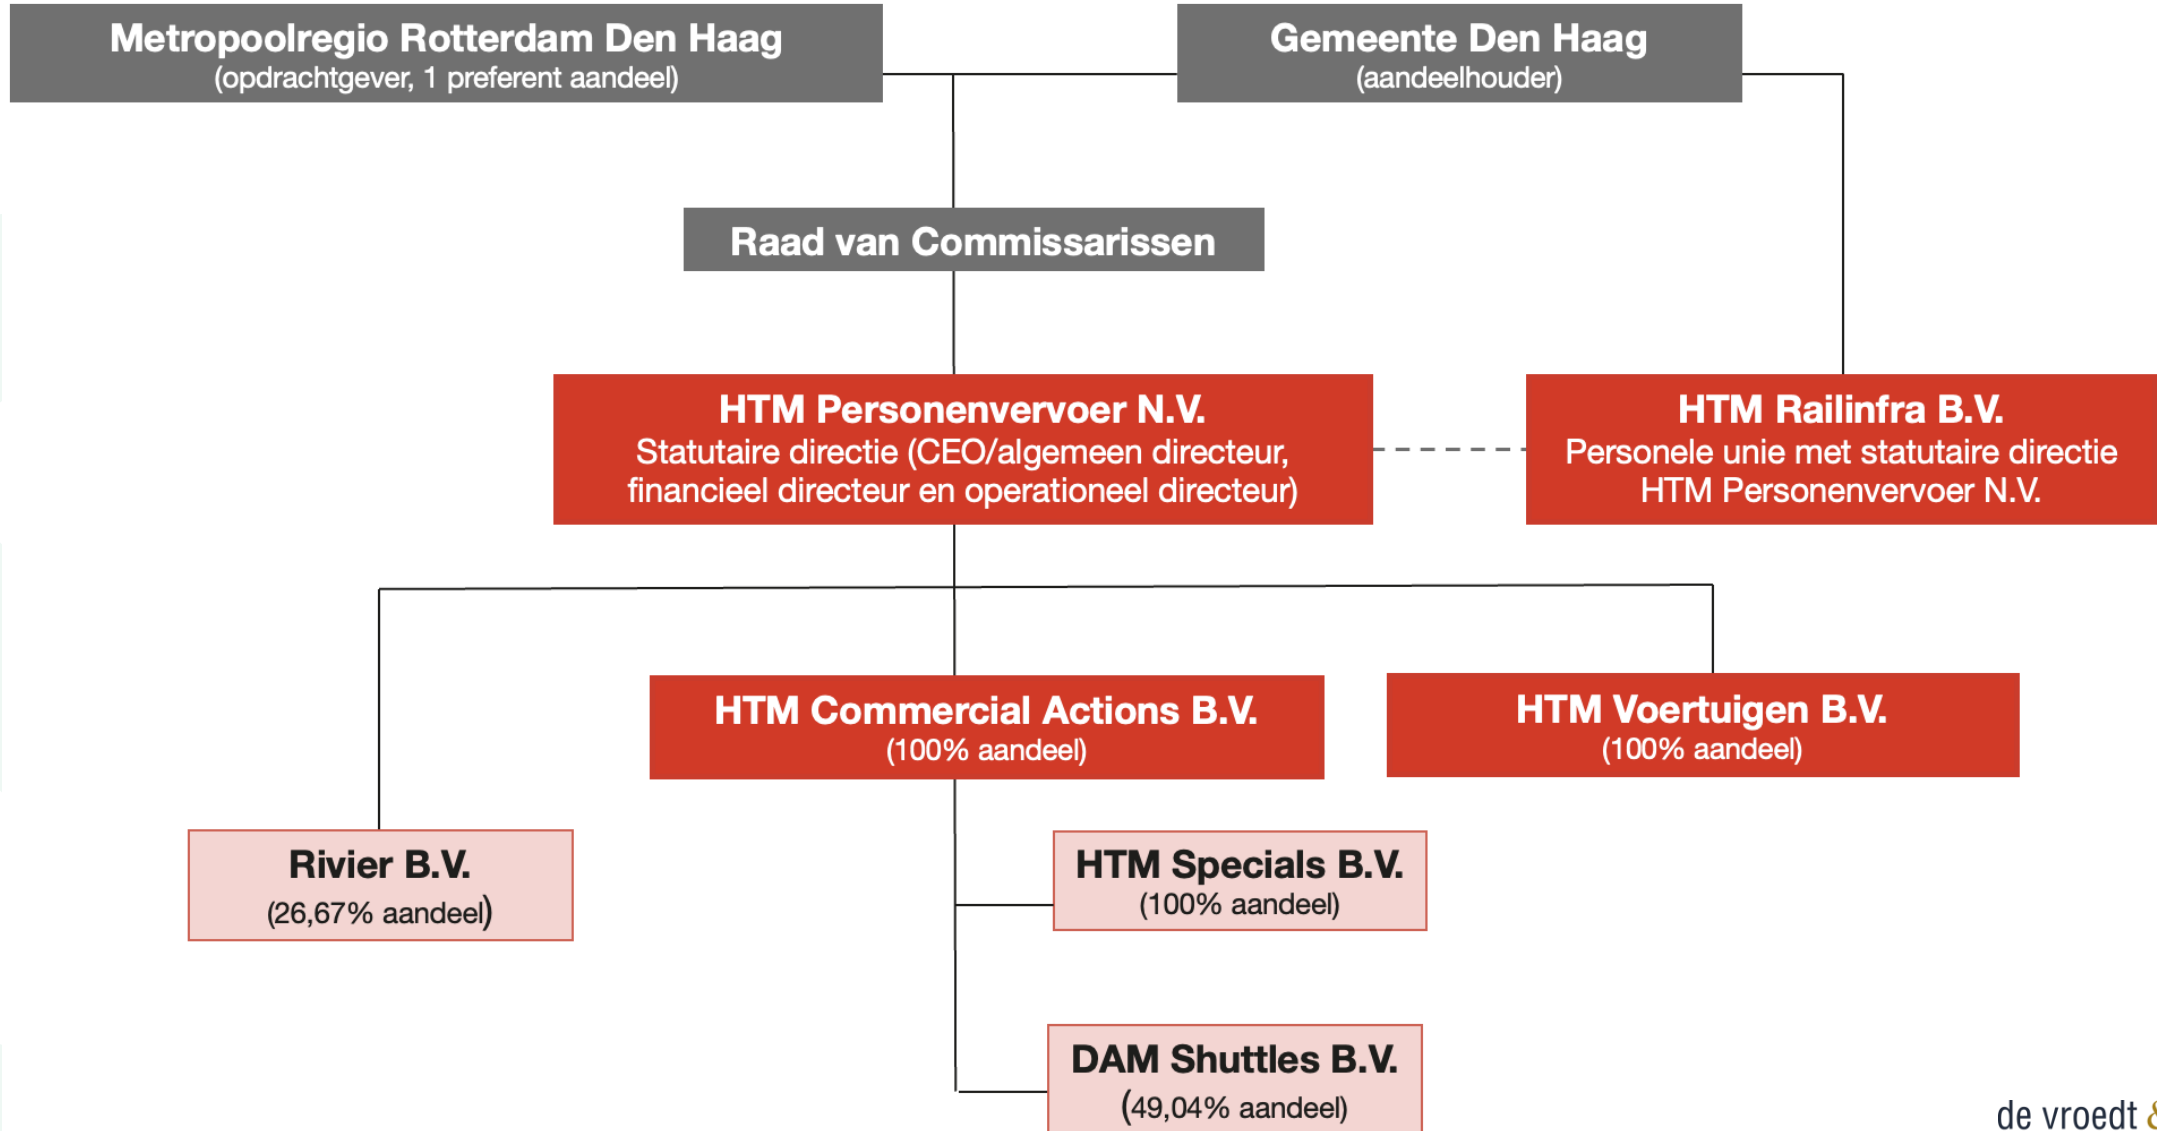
Metropoolregio Rotterdam Den Haag
(opdrachtgever, 1 preferent aandeel)

Gemeente Den Haag
(aandeelhouder)

Raad van Commissarissen

HTM Personenvervoer N.V.
Statutaire directie (CEO/algemeen directeur, financieel directeur en operationeel directeur)

HTM Railinfra B.V.
Personele unie met statutaire directie HTM Personenvervoer N.V.

HTM Commercial Actions B.V.
(100% aandeel)

HTM Voertuigen B.V.
(100% aandeel)

Rivier B.V.
(26,67% aandeel)

HTM Specials B.V.
(100% aandeel)

DAM Shuttles B.V.
(49,04% aandeel)

de vroedt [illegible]